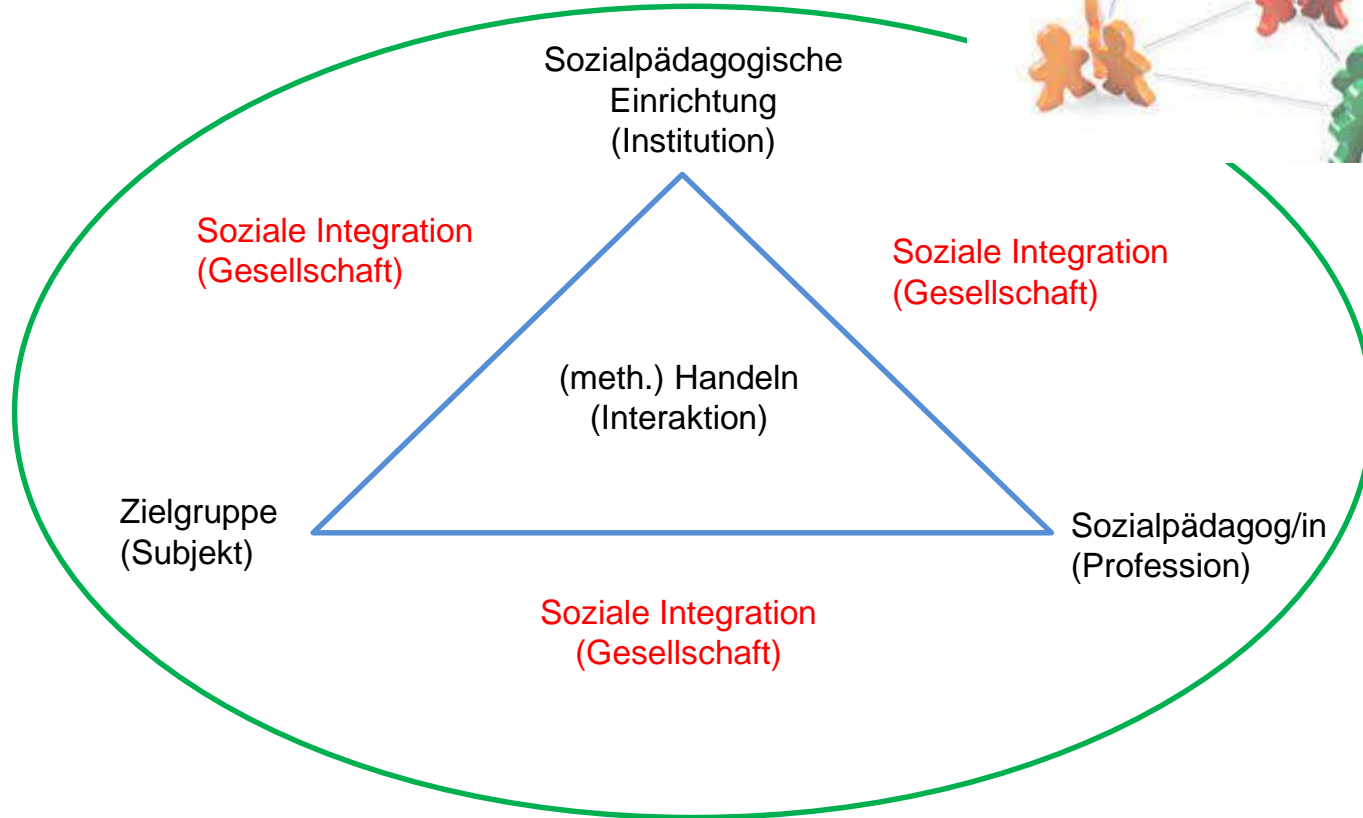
Sozialpädagogische Einrichtung (Institution)

Soziale Integration (Gesellschaft)

Soziale Integration (Gesellschaft)

(meth.) Handeln (Interaktion)

Zielgruppe (Subjekt)

Sozialpädagog/in (Profession)

Soziale Integration (Gesellschaft)